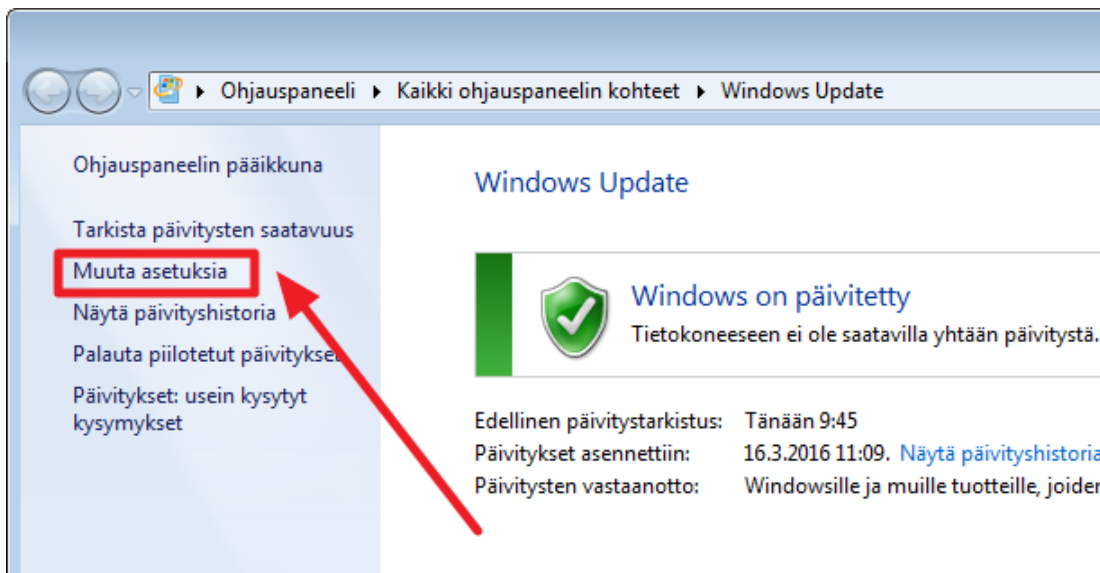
▸ Ohjauspaneeli ▸ Kaikki ohjauspaneelin kohteet ▸ Windows Update

Ohjauspaneelin pääikkuna

Tarkista päivitysten saatavuus
Muuta asetuksia
Näytä päivityshistoria
Palauta piilotetut päivitykset
Päivitykset: usein kysytyt kysymykset

Windows Update

Windows on päivitetty
Tietokoneeseen ei ole saatavilla yhtään päivitystä.

| | |
|---|---|
| Edellinen päivitystarkistus: | Tänään 9:45 |
| Päivitykset asennettiin: | 16.3.2016 11:09. Näytä päivityshistoria |
| Päivitysten vastaanotto: | Windowsille ja muille tuotteille, joiden |